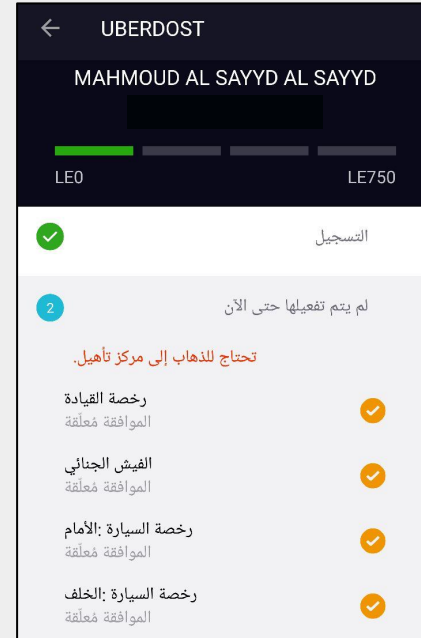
UBERDOST

MAHMOUD AL SAYYD AL SAYYD

LE0

LE750

التسجيل

2

لم يتم تفعيلها حتى الآن

تحتاج للذهاب إلى مركز تأهيل.

رخصة القيادة
الموافقة مُعلّقة

الفيش الجنائي
الموافقة مُعلّقة

رخصة السيارة :الأمام
الموافقة مُعلّقة

رخصة السيارة :الخلف
الموافقة مُعلّقة